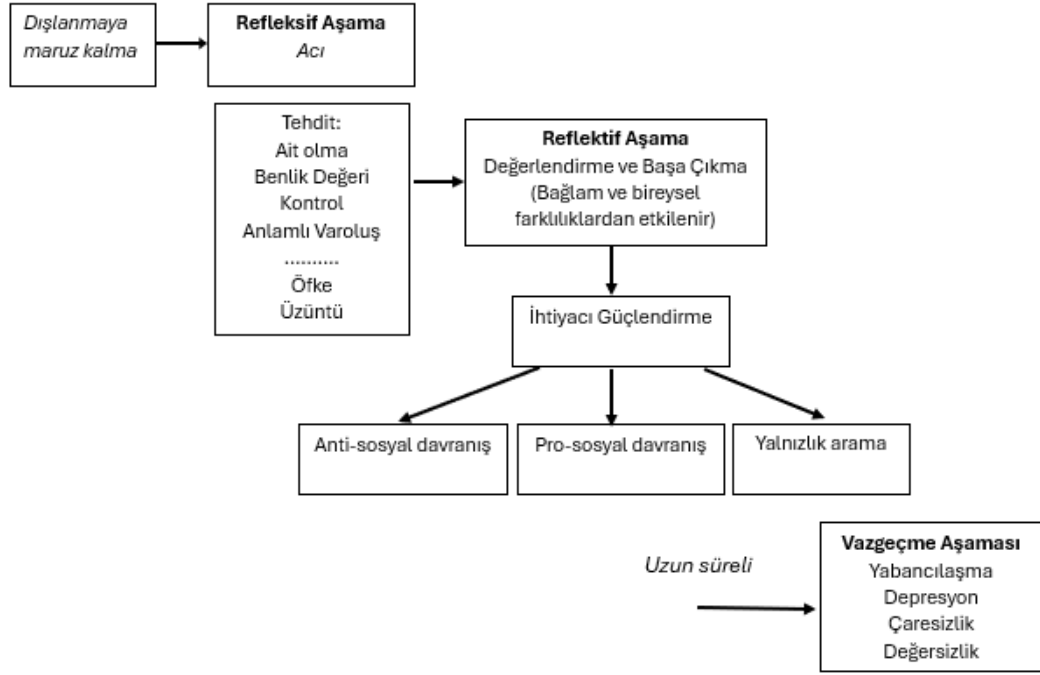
*Dışlanmaya maruz kalma*

**Refleksif Aşama**
*Acı*

Tehdit:
Ait olma
Benlik Değeri
Kontrol
Anlamlı Varoluş
..........
Öfke
Üzüntü

**Reflektif Aşama**
Değerlendirme ve Başa Çıkma
(Bağlam ve bireysel farklılıklardan etkilenir)

İhtiyacı Güçlendirme

Anti-sosyal davranış

Pro-sosyal davranış

Yalnızlık arama

*Uzun süreli*

**Vazgeçme Aşaması**
Yabancılaşma
Depresyon
Çaresizlik
Değersizlik